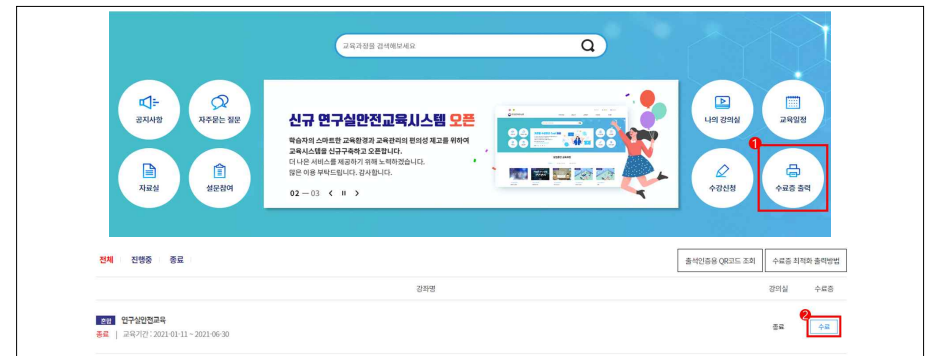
교육과정을 검색해보세요

공지사항

자주묻는 질문

자료실

설문참여

신규 연구실안전교육시스템 오픈

학습자의 스마트한 교육환경과 교육관리의 편의성 제고를 위하여 교육시스템을 신규구축하고 오픈합니다.
더 나은 서비스를 제공하기 위해 노력하겠습니다.
많은 이용 부탁드립니다. 감사합니다.

02 — 03 ‹ ॥ ›

나의 강의실

교육일정

수강신청

❶

수료증 출력

전체 | 진행중 | 종료

출석인증용 QR코드 조회

수료증 최적화 출력방법

강좌명 | 강의실 | 수료증

온라인 연구실안전교육

종료 | 교육기간 : 2021-01-11 ~ 2021-06-30

종료

❷

수료